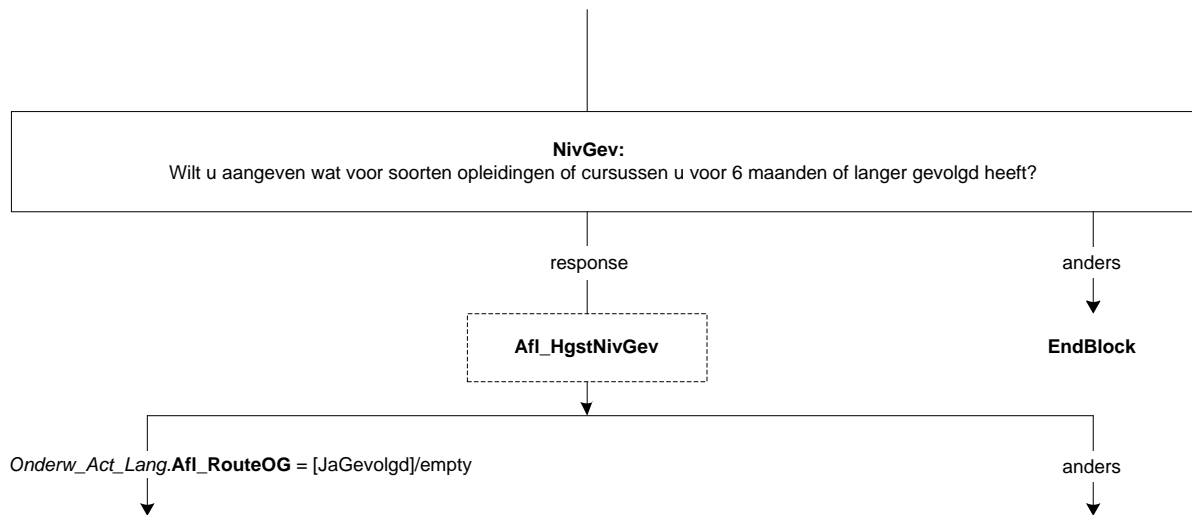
NivGev:
Wilt u aangeven wat voor soorten opleidingen of cursussen u voor 6 maanden of langer gevolgd heeft?

response

anders

Afl_HgstNivGev

EndBlock

Onderw_Act_Lang.Afl_RouteOG = [JaGevolgd]/empty

anders